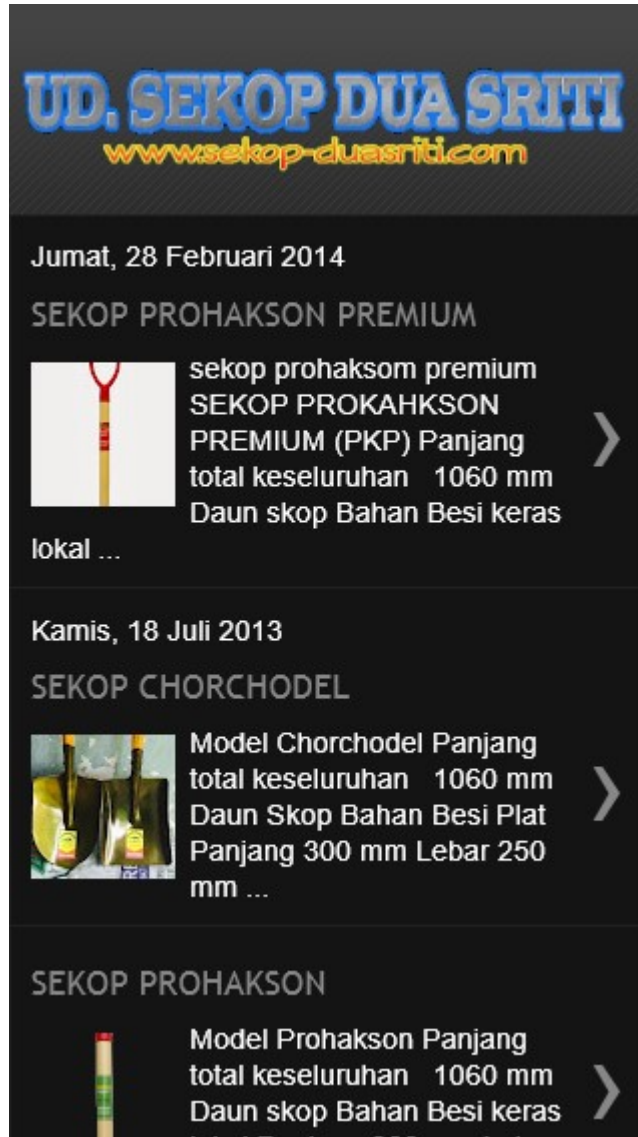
UD. SEKOP DUA SRITI
www.sekop-duasriti.com

Jumat, 28 Februari 2014

SEKOP PROHAKSON PREMIUM

sekop prohaksom premium SEKOP PROKAHKSON PREMIUM (PKP) Panjang total keseluruhan 1060 mm Daun skop Bahan Besi keras lokal ...

›

Kamis, 18 Juli 2013

SEKOP CHORCHODEL

Model Chorchodel Panjang total keseluruhan 1060 mm Daun Skop Bahan Besi Plat Panjang 300 mm Lebar 250 mm ...

›

SEKOP PROHAKSON

Model Prohakson Panjang total keseluruhan 1060 mm Daun skop Bahan Besi keras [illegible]

›